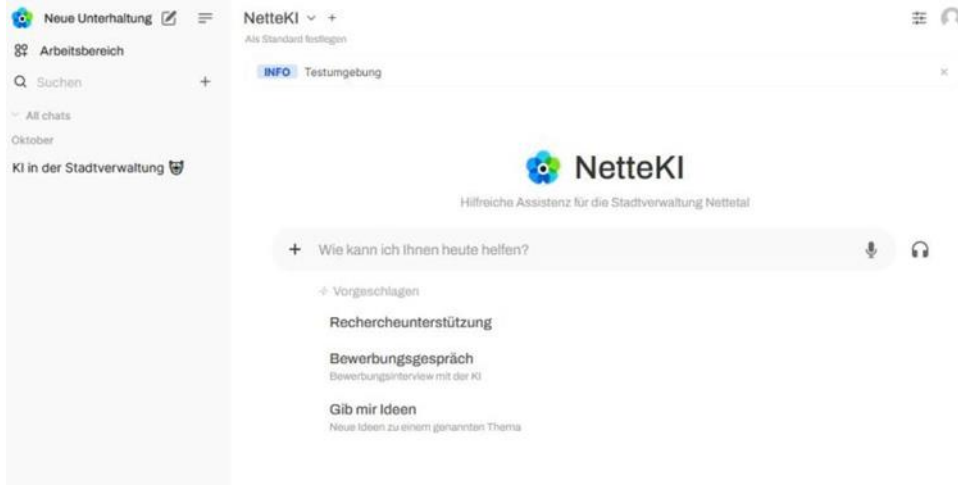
Neue Unterhaltung

Arbeitsbereich

Suchen

All chats

Oktober

KI in der Stadtverwaltung

NetteKI

Als Standard festlegen

INFO Testumgebung

NetteKI

Hilfreiche Assistenz für die Stadtverwaltung Nettetal

Wie kann ich Ihnen heute helfen?

Vorgeschlagen

Rechercheunterstützung

Bewerbungsgespräch

Bewerbungsinterview mit der KI

Gib mir Ideen

Neue Ideen zu einem genannten Thema